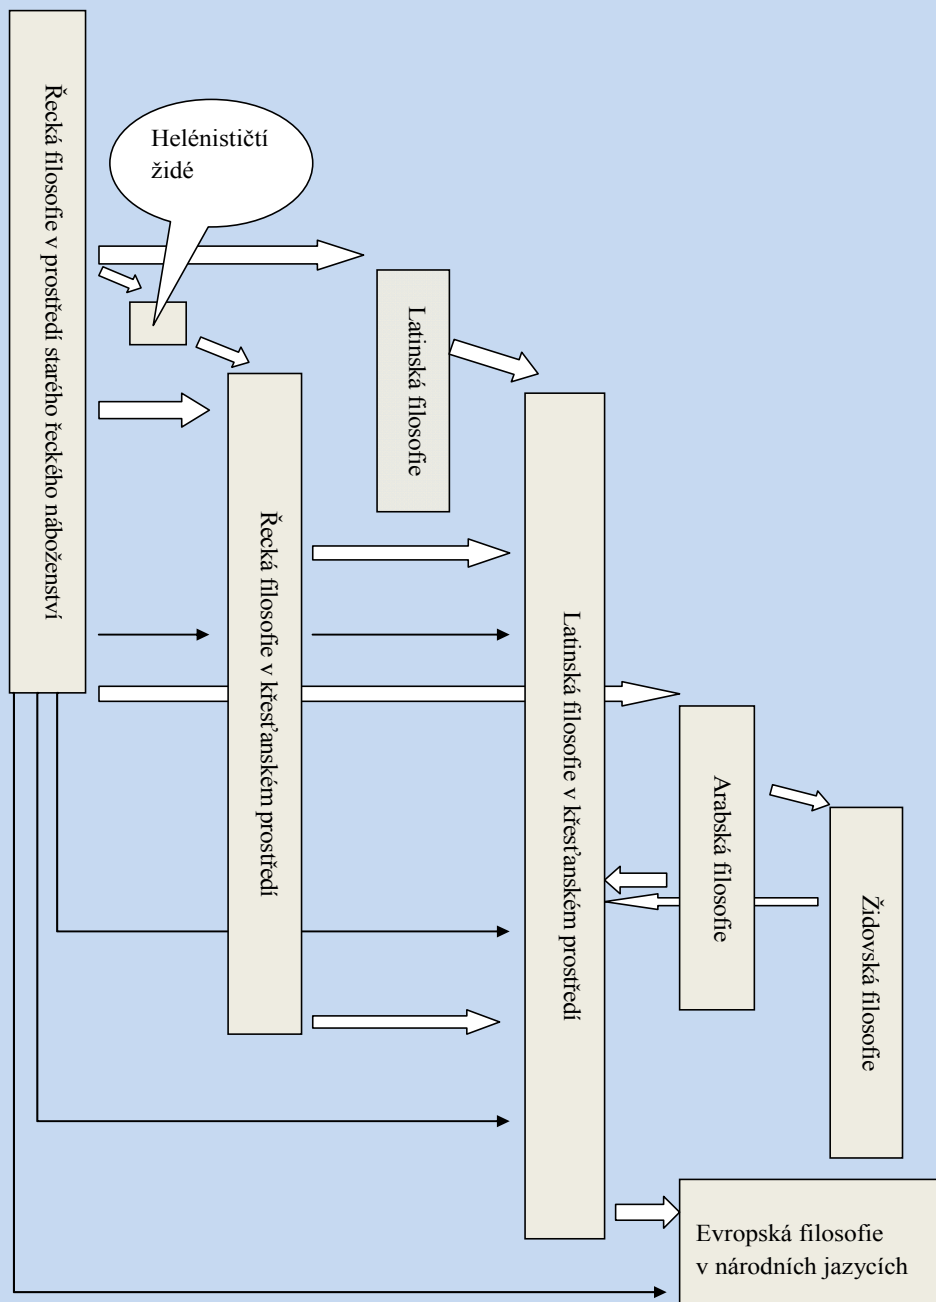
Řecká filosofie v prostředí starého řeckého náboženství

Helénističtí židé

Latinská filosofie

Řecká filosofie v křesťanském prostředí

Latinská filosofie v křesťanském prostředí

Arabská filosofie

Židovská filosofie

Evropská filosofie v národních jazycích